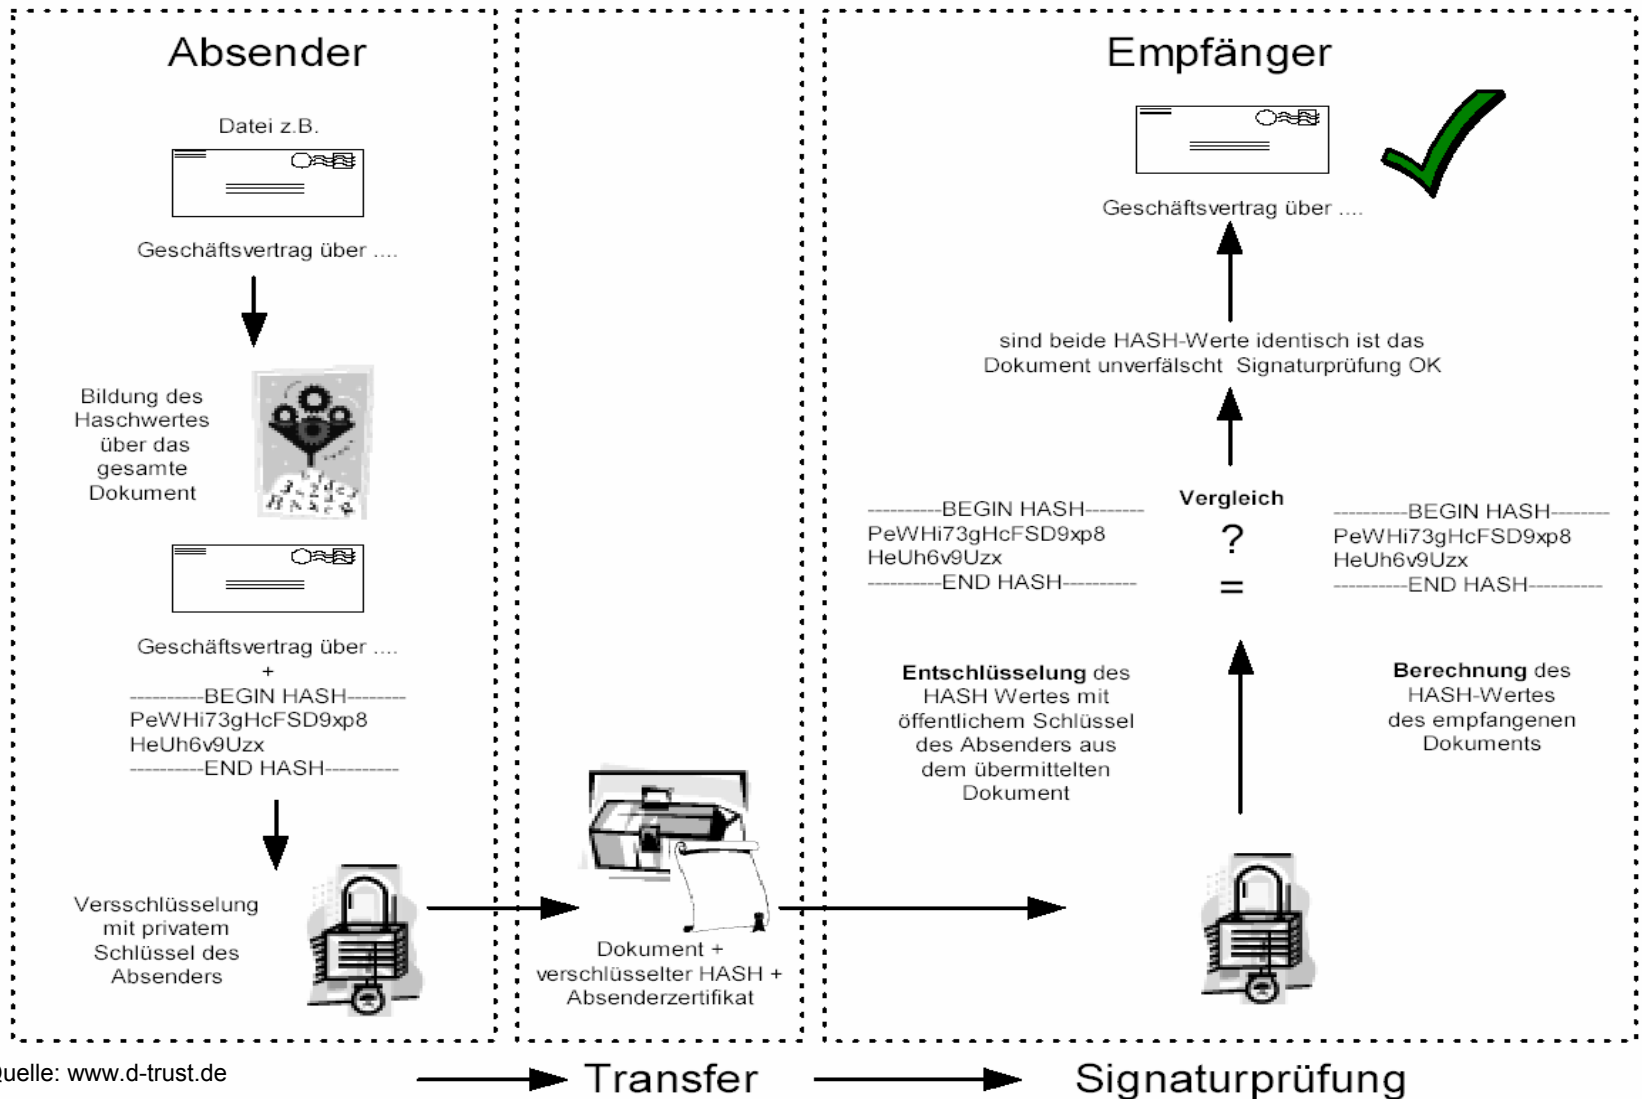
Absender

Datei z.B.

Geschäftsvertrag über ....

Bildung des Haschwertes über das gesamte Dokument

Geschäftsvertrag über ....
+
----------BEGIN HASH--------
PeWHi73gHcFSD9xp8
HeUh6v9Uzx
----------END HASH----------

Versschlüsselung mit privatem Schlüssel des Absenders

Dokument + verschlüsselter HASH + Absenderzertifikat

Empfänger

Geschäftsvertrag über ....

sind beide HASH-Werte identisch ist das Dokument unverfälscht Signaturprüfung OK

----------BEGIN HASH--------
PeWHi73gHcFSD9xp8
HeUh6v9Uzx
----------END HASH----------

Vergleich
?
=

----------BEGIN HASH--------
PeWHi73gHcFSD9xp8
HeUh6v9Uzx
----------END HASH----------

**Entschlüsselung** des HASH Wertes mit öffentlichem Schlüssel des Absenders aus dem übermittelten Dokument

**Berechnung** des HASH-Wertes des empfangenen Dokuments

uelle: www.d-trust.de

Transfer

Signaturprüfung